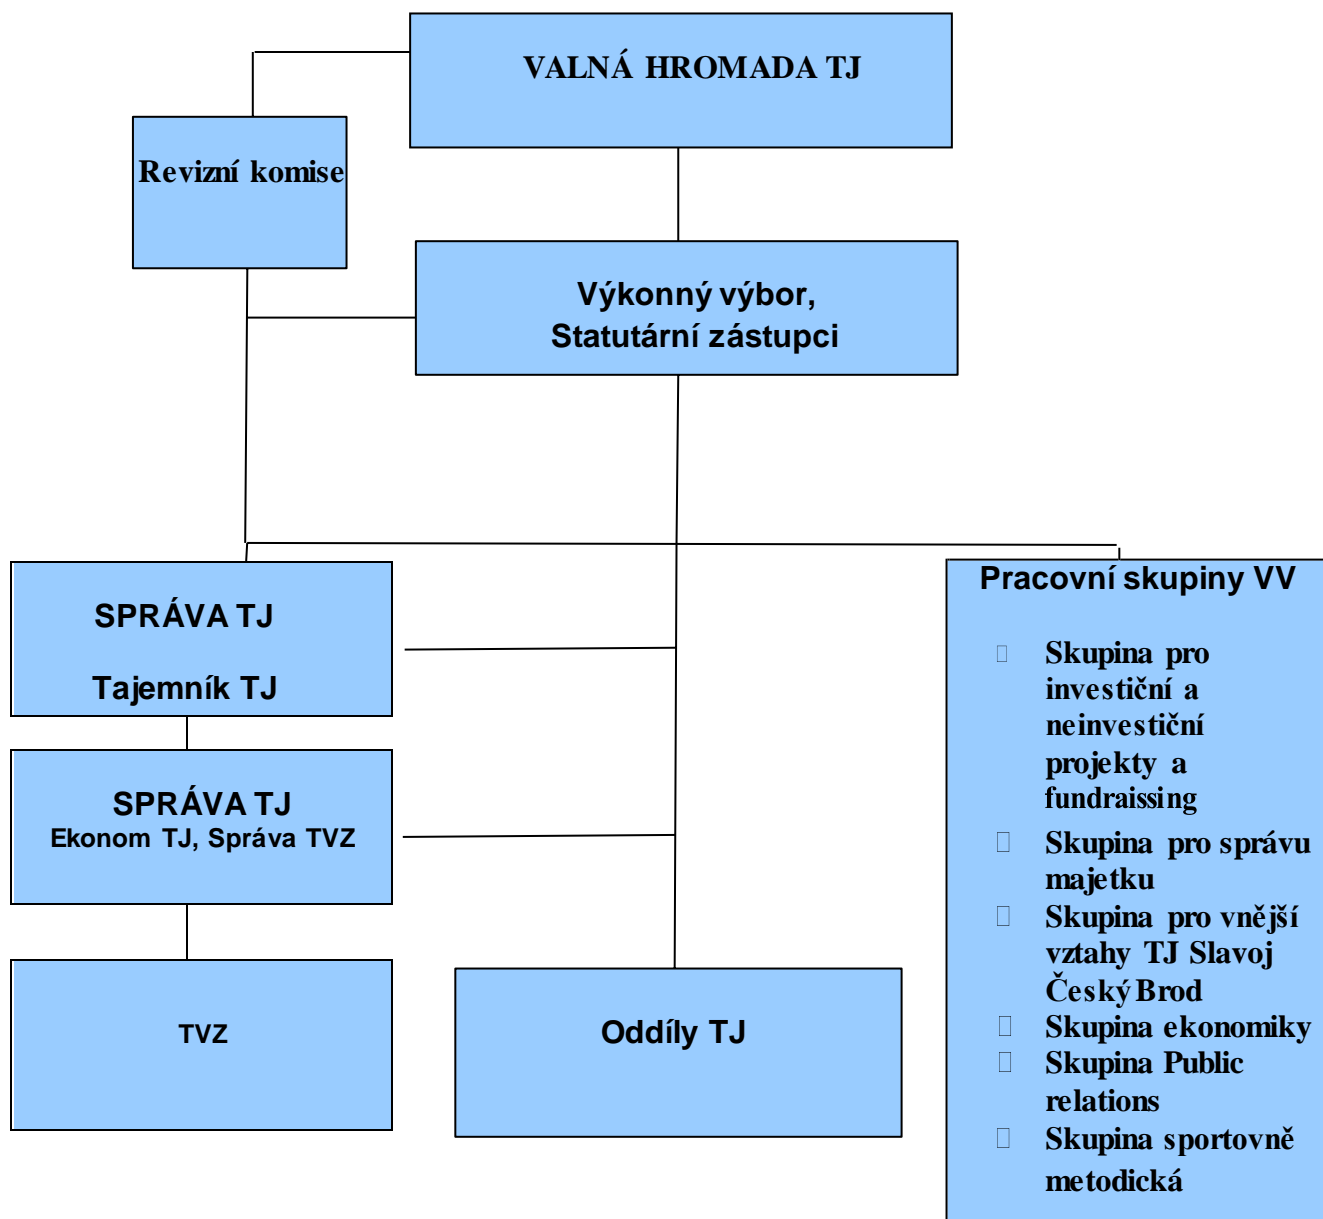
VALNÁ HROMADA TJ

Revizní komise

Výkonný výbor,
Statutární zástupci

SPRÁVA TJ

Tajemník TJ

SPRÁVA TJ
Ekonom TJ, Správa TVZ

TVZ

Oddíly TJ

Pracovní skupiny VV

- Skupina pro investiční a neinvestiční projekty a fundraissing
- Skupina pro správu majetku
- Skupina pro vnější vztahy TJ Slavoj Český Brod
- Skupina ekonomiky
- Skupina Public relations
- Skupina sportovně metodická